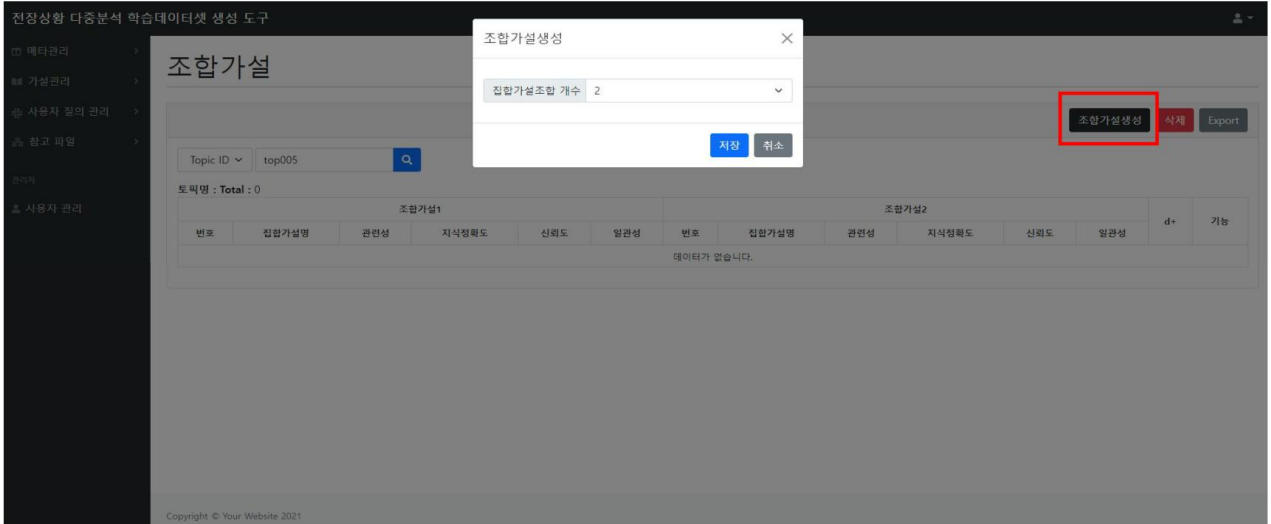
전장상황 다중분석 학습데이터셋 생성 도구

메타관리
가설관리
사용자 질의 관리
참고 파일
관리자
사용자 관리

조합가설

조합가설생성
집합가설조합 개수 2
저장 취소

조합가설생성 삭제 Export

Topic ID top005

토픽명 : Total : 0

| 조합가설1 | | | | | | 조합가설2 | | | | | | d+ | 기능 |
|---|---|---|---|---|---|---|---|---|---|---|---|---|---|
| 번호 | 집합가설명 | 관련성 | 지식정확도 | 신뢰도 | 일관성 | 번호 | 집합가설명 | 관련성 | 지식정확도 | 신뢰도 | 일관성 | | |
| 데이터가 없습니다. | | | | | | | | | | | | | |

Copyright © Your Website 2021